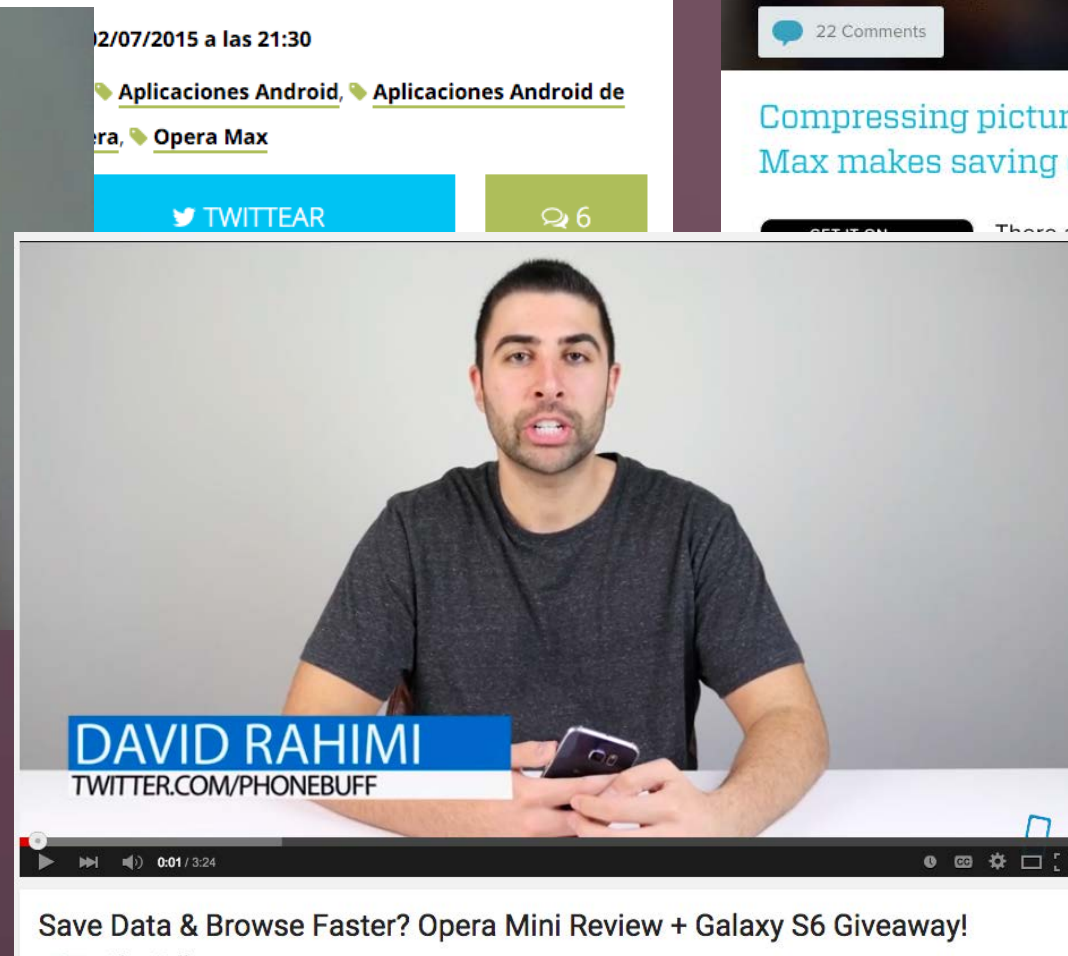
2/07/2015 a las 21:30

Aplicaciones Android, Aplicaciones Android de era, Opera Max

TWITTEAR

6

22 Comments

Compressing pictur Max makes saving

DAVID RAHIMI
TWITTER.COM/PHONEBUFF

0:01 / 3:24

Save Data & Browse Faster? Opera Mini Review + Galaxy S6 Giveaway!